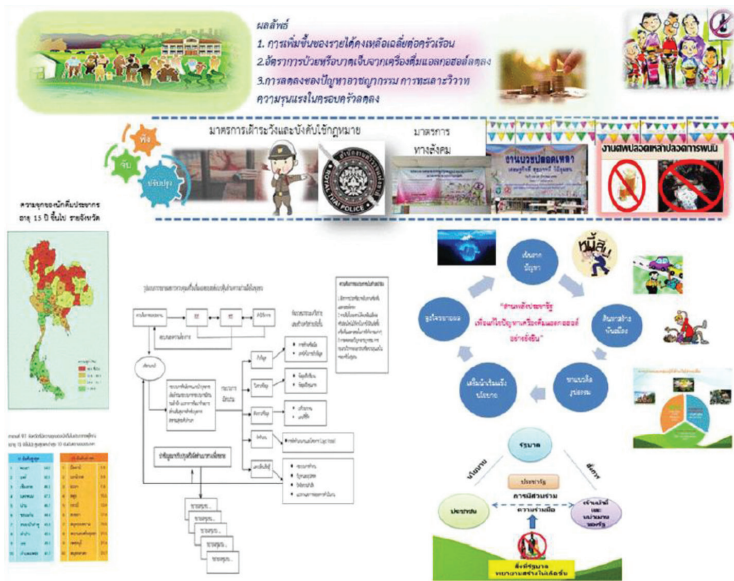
ผลลัพธ์
1. การเพิ่มขึ้นของรายได้คงเหลือเฉลี่ยต่อครัวเรือน
2. อัตราการป่วยหรือบาดเจ็บจากเครื่องดื่มแอลกอฮอล์ลดลง
3. การลดลงของปัญหาอาชญากรรม การทะเลาะวิวาท ความรุนแรงในครอบครัวลดลง

มาตรการเฝ้าระวังและบังคับใช้กฎหมาย

มาตรการทางสังคม

งานบวชปลอดเหล้า

งานศพปลอดเหล้าปลอดการพนัน

ROYAL THAI POLICE

ความชุกของนักดื่มประชากร อายุ 15 ปี ขึ้นไป รายจังหวัด

"สานพลังเพชรบุรี เดินหน้าแก้ปัญหาเครื่องดื่มแอลกอฮอล์ อย่างยั่งยืน"

ค้นหาปัญหา

สร้างความเข้าใจ

ชุมชนร่วม

ขยายผล

ถอดบทเรียน

รัฐบาล

นโยบาย

ประชาสังคม

การมีส่วนร่วม

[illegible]

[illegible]